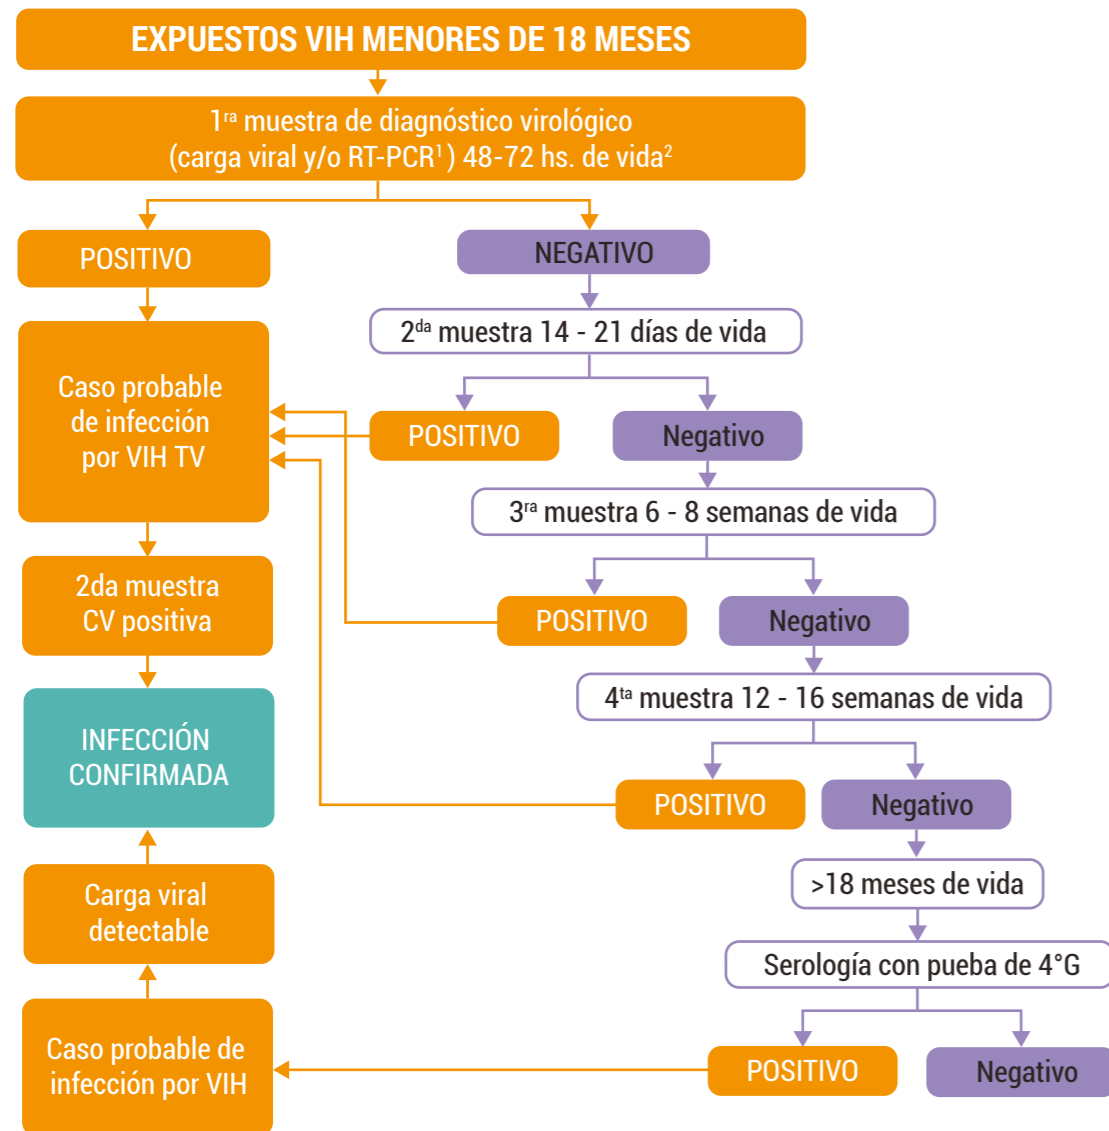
EXPUESTOS VIH MENORES DE 18 MESES

$1^{ra}$ muestra de diagnóstico virológico (carga viral y/o RT-PCR$^{1}$) 48-72 hs. de vida$^{2}$

POSITIVO

NEGATIVO

$2^{da}$ muestra 14 - 21 días de vida

Caso probable de infección por VIH TV

POSITIVO

Negativo

$3^{ra}$ muestra 6 - 8 semanas de vida

2da muestra CV positiva

POSITIVO

Negativo

$4^{ta}$ muestra 12 - 16 semanas de vida

INFECCIÓN CONFIRMADA

POSITIVO

Negativo

>18 meses de vida

Carga viral detectable

Serología con pueba de 4°G

Caso probable de infección por VIH

POSITIVO

Negativo